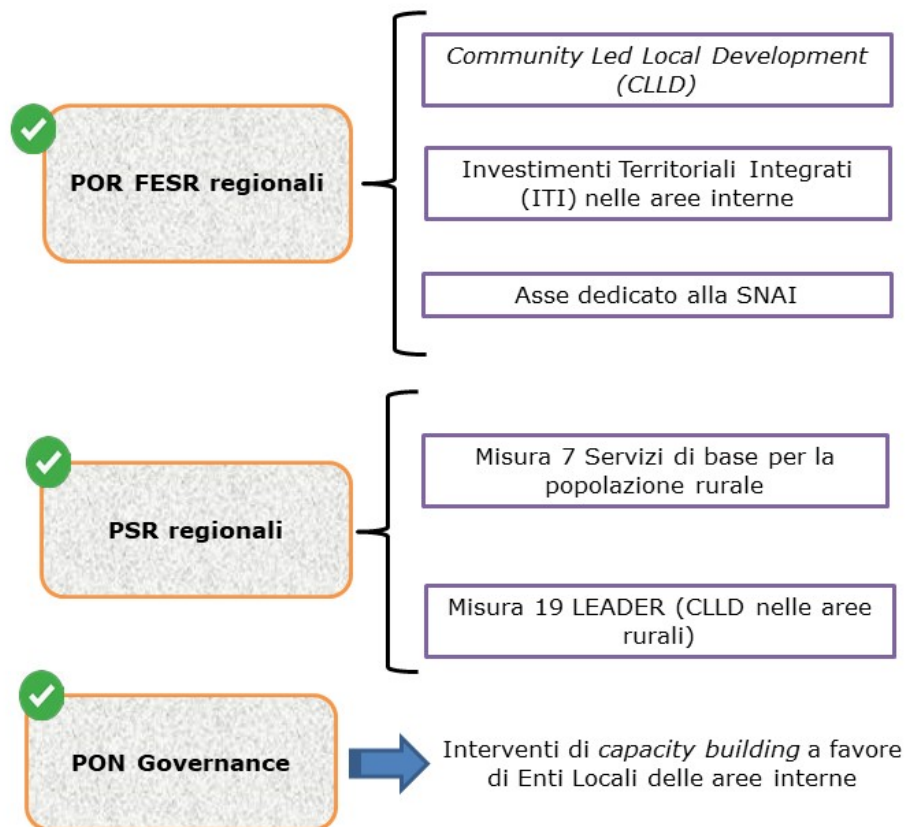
POR FESR regionali

Community Led Local Development (CLLD)

Investimenti Territoriali Integrati (ITI) nelle aree interne

Asse dedicato alla SNAI

PSR regionali

Misura 7 Servizi di base per la popolazione rurale

Misura 19 LEADER (CLLD nelle aree rurali)

PON Governance

Interventi di capacity building a favore di Enti Locali delle aree interne